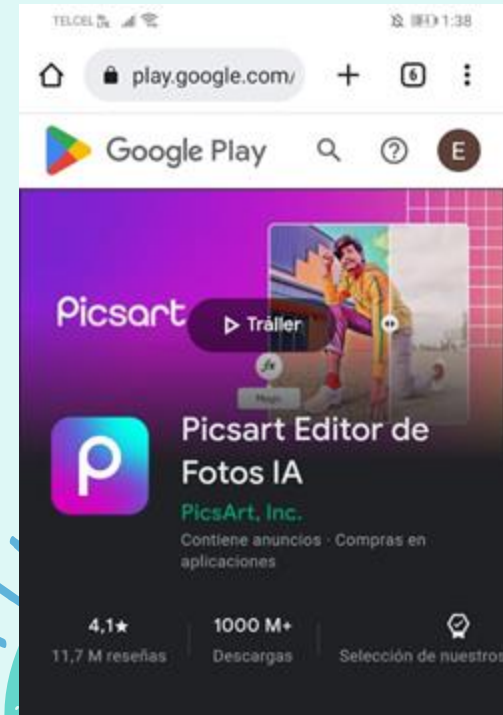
TELCEL 1:38

play.google.com/ + 6 ⋮

Google Play E

Picsart ▷ Tráiler

Picsart Editor de Fotos IA

PicsArt, Inc.

Contiene anuncios · Compras en aplicaciones

4,1★
11,7 M reseñas

1000 M+
Descargas

Selección de nuestros